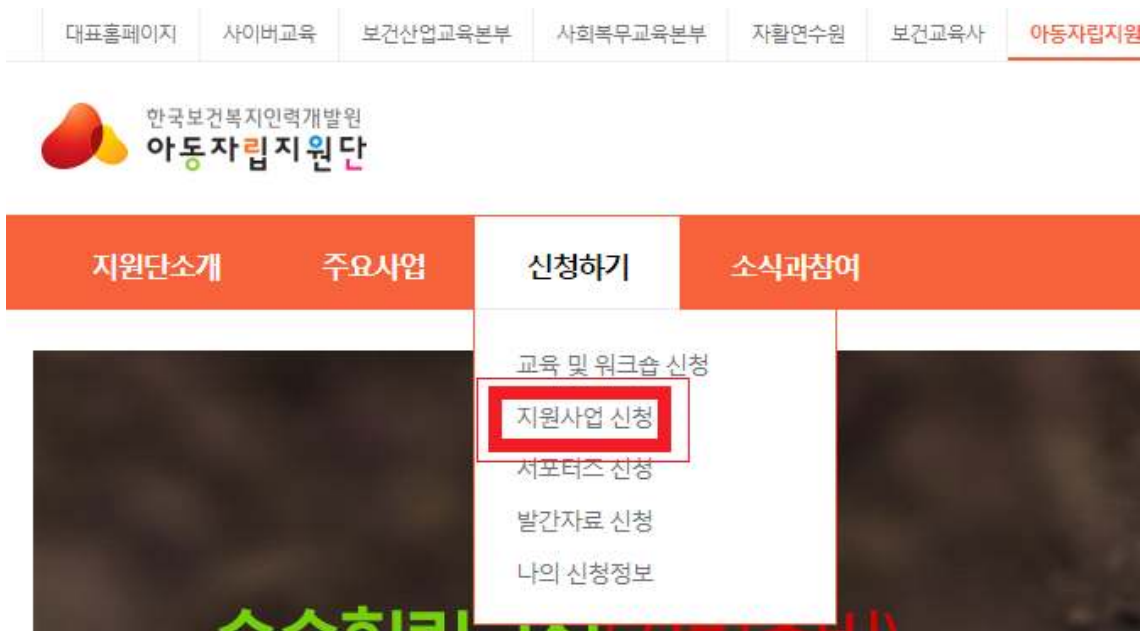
대표홈페이지 사이버교육 보건산업교육본부 사회복무교육본부 자활연수원 보건교육사 아동자립지원

한국보건복지인력개발원
아동자립지원단

지원단소개 주요사업 신청하기 소식과참여

교육 및 워크숍 신청
지원사업 신청
서포터즈 신청
발간자료 신청
나의 신청정보

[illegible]